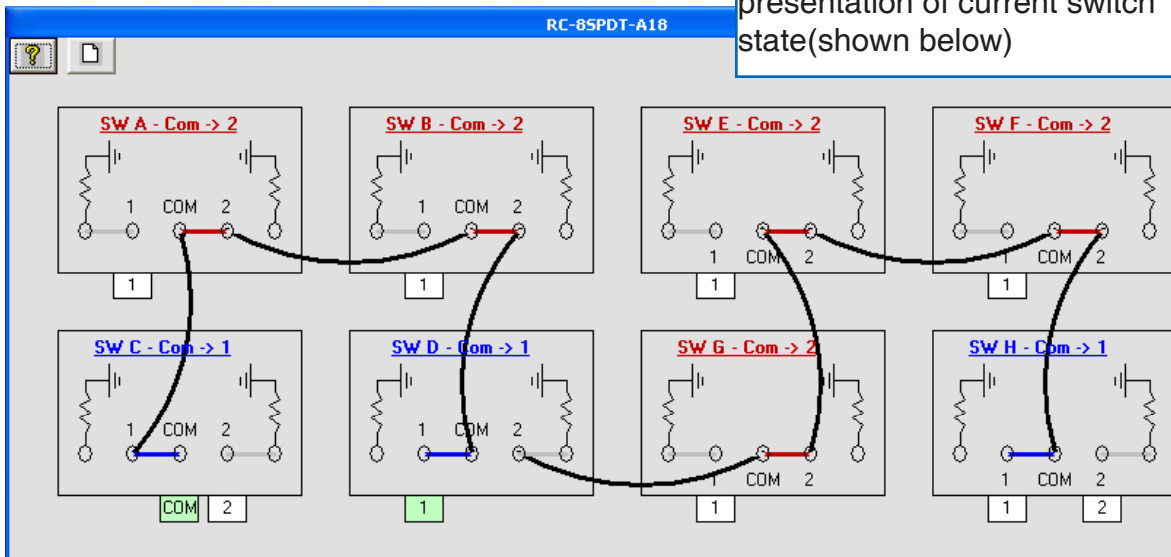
RC-8SPDT-A18

presentation of current switch state(shown below)

SW A - Com -> 2
1 COM 2
1

SW B - Com -> 2
1 COM 2
1

SW E - Com -> 2
1 COM 2
1

SW F - Com -> 2
1 COM 2
1

SW C - Com -> 1
1 COM 2
COM 2

SW D - Com -> 1
1 COM 2
1

SW G - Com -> 2
1 COM 2
1

SW H - Com -> 1
1 COM 2
1 2